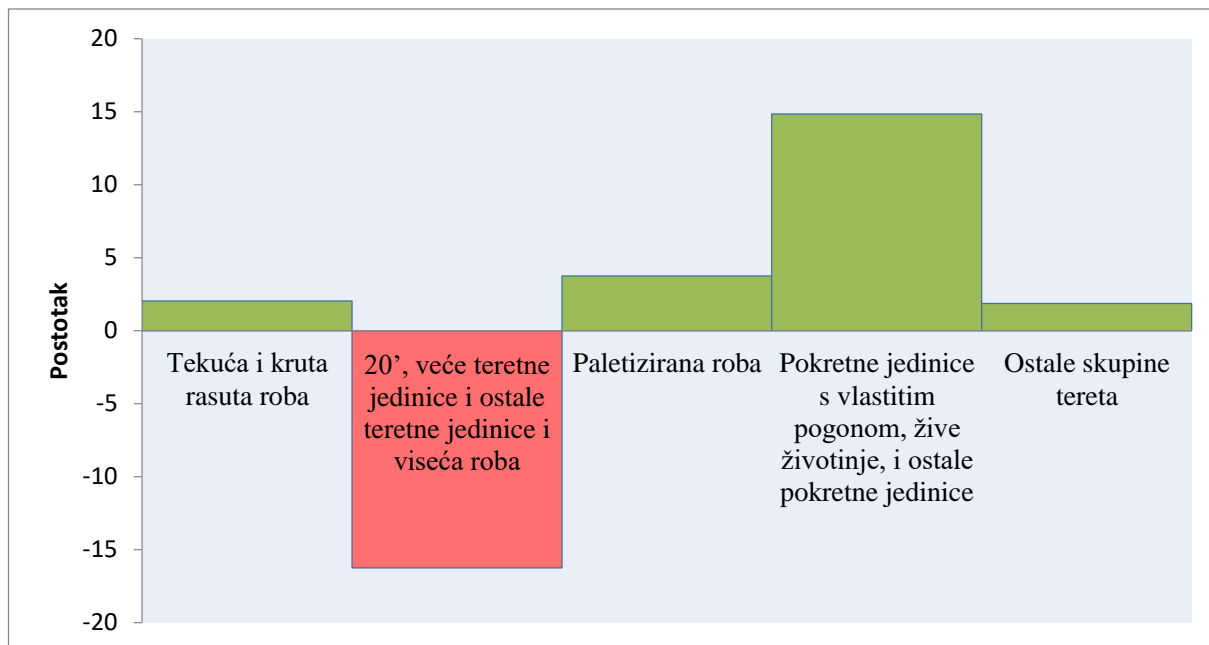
20
15
10
5
0
-5
-10
-15
-20

Postotak

Tekuća i kruta rasuta roba

20’, veće teretne jedinice i ostale teretne jedinice i viseća roba

Paletizirana roba

Pokretne jedinice s vlastitim pogonom, žive životinje, i ostale pokretne jedinice

Ostale skupine tereta